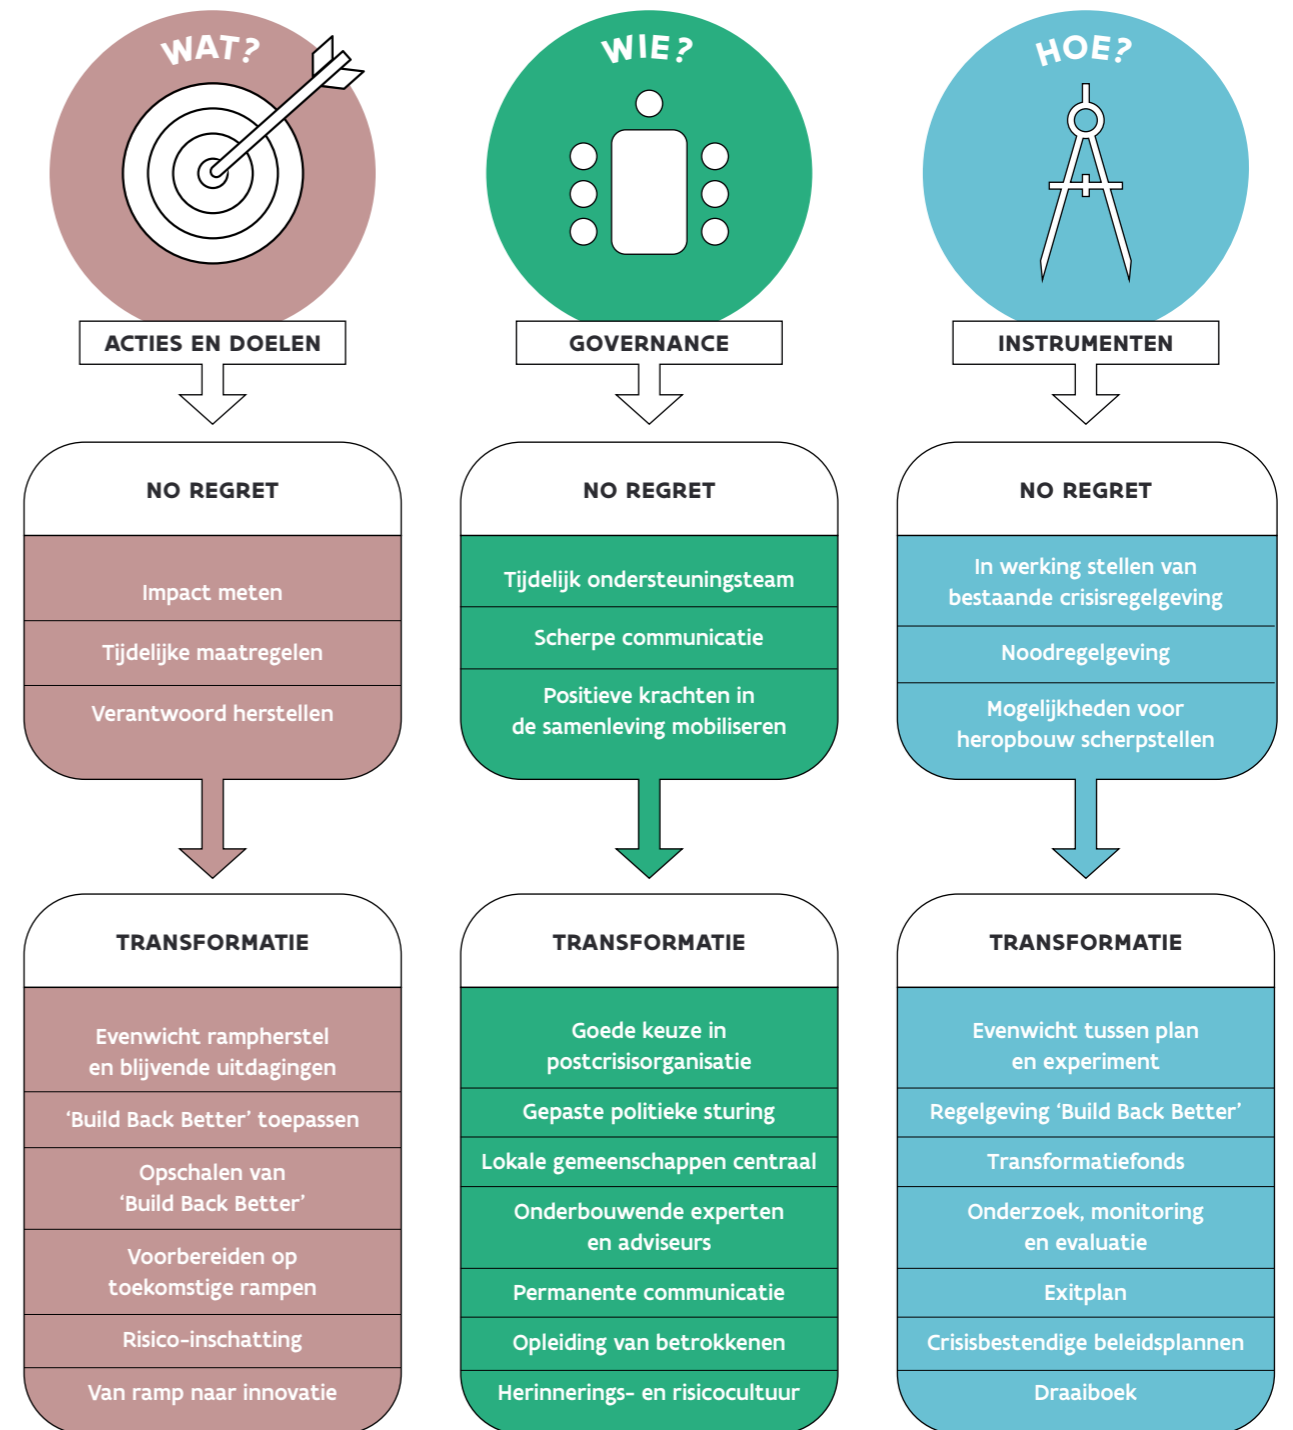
WAT?

ACTIES EN DOELEN

NO REGRET

Impact meten

Tijdelijke maatregelen

Verantwoord herstellen

TRANSFORMATIE

Evenwicht rampherstel en blijvende uitdagingen

'Build Back Better' toepassen

Opschalen van 'Build Back Better'

Voorbereiden op toekomstige rampen

Risico-inschatting

Van ramp naar innovatie

WIE?

GOVERNANCE

NO REGRET

Tijdelijk ondersteuningsteam

Scherpe communicatie

Positieve krachten in de samenleving mobiliseren

TRANSFORMATIE

Goede keuze in postcrisisorganisatie

Gepaste politieke sturing

Lokale gemeenschappen centraal

Onderbouwende experten en adviseurs

Permanente communicatie

Opleiding van betrokkenen

Herinnerings- en risicocultuur

HOE?

INSTRUMENTEN

NO REGRET

In werking stellen van bestaande crisisregelgeving

Noodregelgeving

Mogelijkheden voor heropbouw scherpstellen

TRANSFORMATIE

Evenwicht tussen plan en experiment

Regelgeving 'Build Back Better'

Transformatiefonds

Onderzoek, monitoring en evaluatie

Exitplan

Crisisbestendige beleidsplannen

Draaiboek